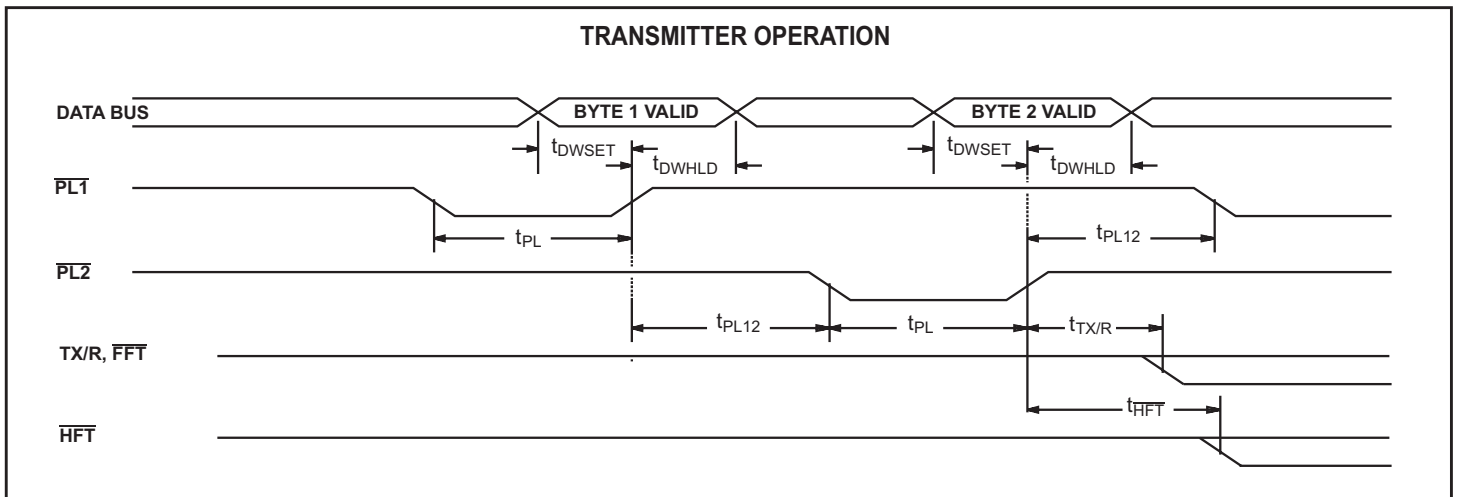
TRANSMITTER OPERATION

DATA BUS

BYTE 1 VALID

BYTE 2 VALID

$t_{DWSET}$

$t_{DWHLD}$

$t_{DWSET}$

$t_{DWHLD}$

$\overline{PL1}$

$t_{PL}$

$t_{PL12}$

$\overline{PL2}$

$t_{PL12}$

$t_{PL}$

$t_{TX/R}$

TX/R, $\overline{FFT}$

$t_{\overline{HFT}}$

$\overline{HFT}$